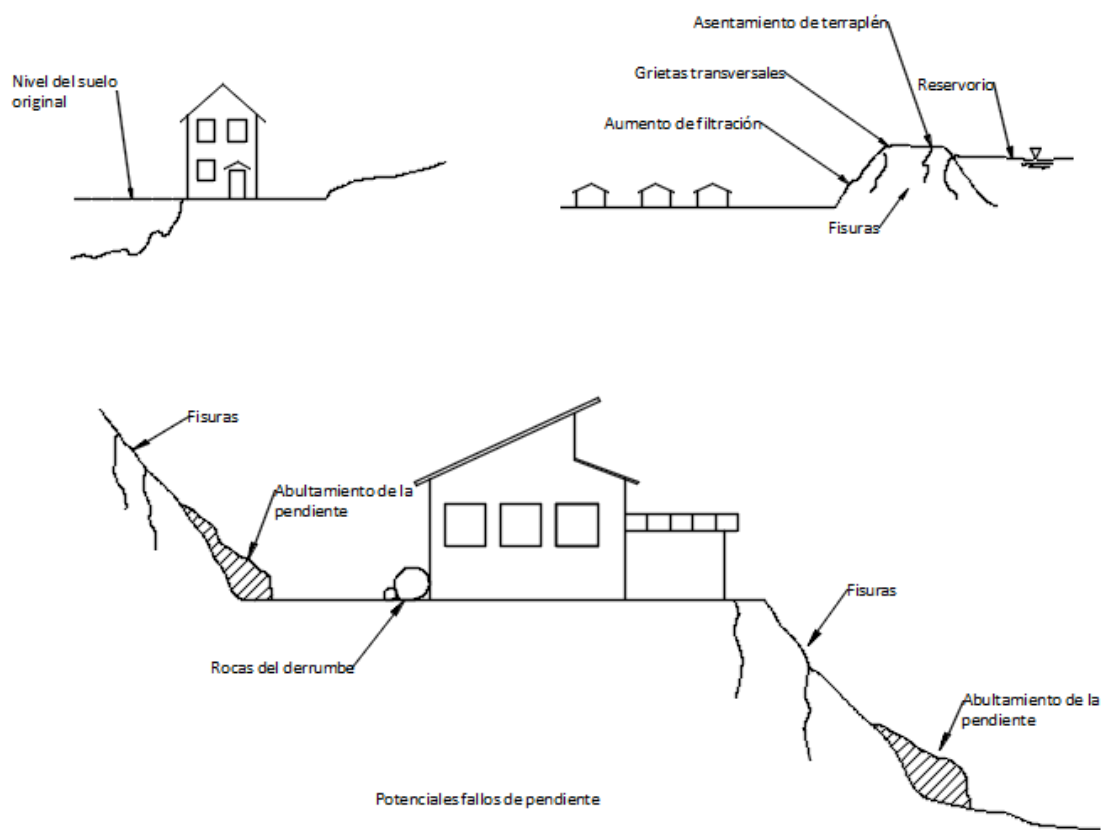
Nivel del suelo original

Asentamiento de terraplén

Grietas transversales

Reservorio

Aumento de filtración

Fisuras

Fisuras

Abultamiento de la pendiente

Fisuras

Rocas del derrumbe

Abultamiento de la pendiente

Potenciales fallos de pendiente